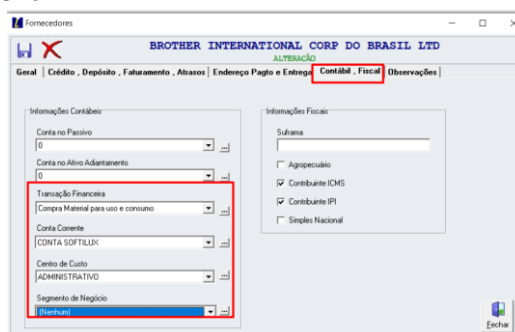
Fornecedores

BROTHER INTERNATIONAL CORP DO BRASIL LTD
ALTERAÇÃO

Geral | Crédito , Depósito , Faturamento , Atrasos | Endereço Pagto e Entrega | Contábil , Fiscal | Observações

Informações Contábeis

Conta no Passivo
0

Conta no Ativo Adiantamento
0

Transação Financeira
Compra Material para uso e consumo

Conta Corrente
CONTA SOFTILUX

Centro de Custo
ADMINISTRATIVO

Segmento de Negócio
(Nenhum)

Informações Fiscais

Suframa

Agropecuário
Contribuinte ICMS
Contribuinte IPI
Simples Nacional

Fechar